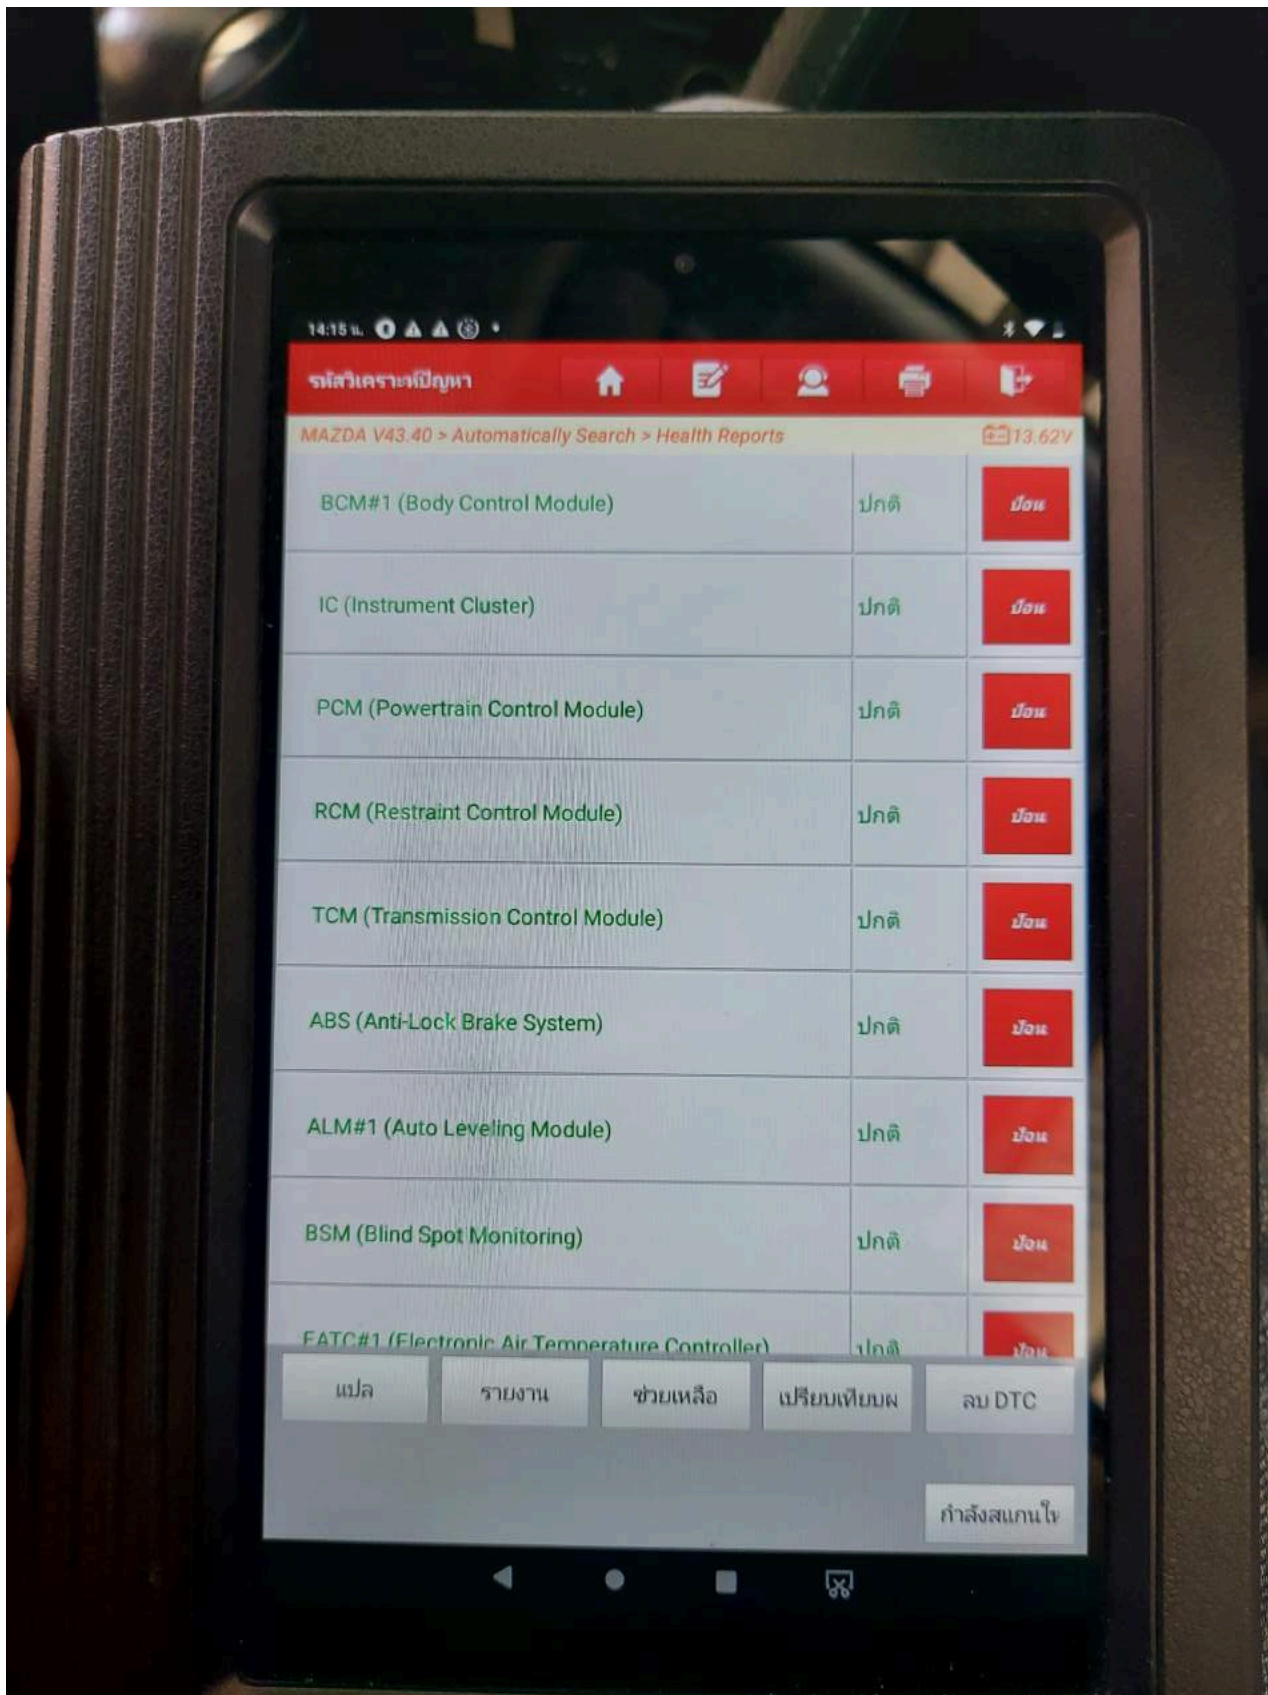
14:15 น.

รหัสวิเคราะห์ปัญหา

MAZDA V43.40 > Automatically Search > Health Reports

13.62V

| | | |
|---|---|---|
| BCM#1 (Body Control Module) | ปกติ | ป้อน |
| IC (Instrument Cluster) | ปกติ | ป้อน |
| PCM (Powertrain Control Module) | ปกติ | ป้อน |
| RCM (Restraint Control Module) | ปกติ | ป้อน |
| TCM (Transmission Control Module) | ปกติ | ป้อน |
| ABS (Anti-Lock Brake System) | ปกติ | ป้อน |
| ALM#1 (Auto Leveling Module) | ปกติ | ป้อน |
| BSM (Blind Spot Monitoring) | ปกติ | ป้อน |
| EATC#1 (Electronic Air Temperature Controller) | ปกติ | ป้อน |

แปล
รายงาน
ช่วยเหลือ
เปรียบเทียบผ
ลบ DTC

กำลังสแกนใ